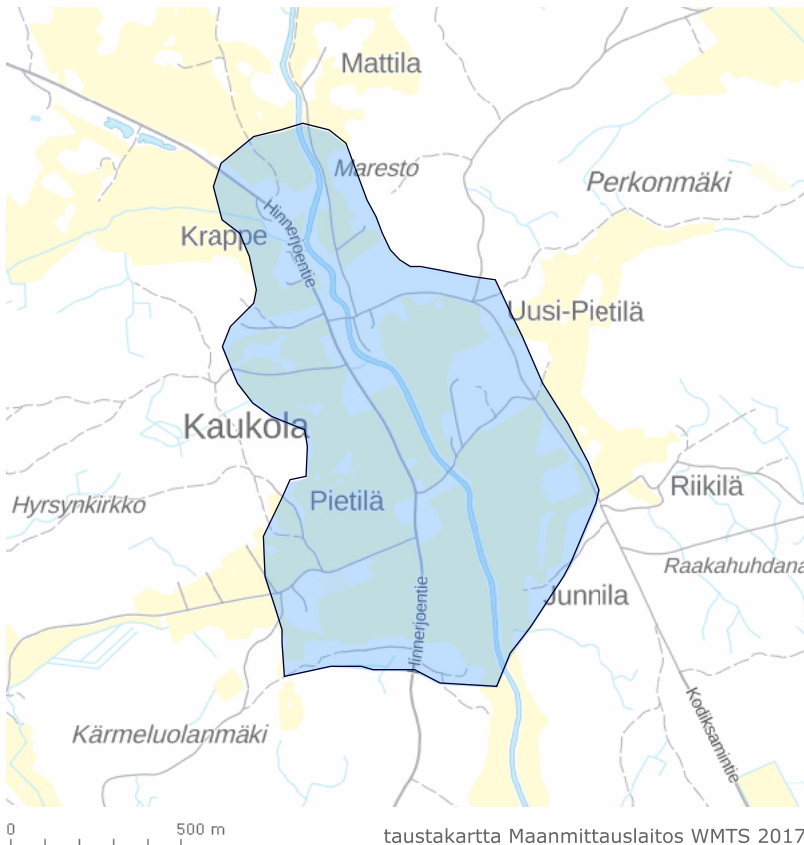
Mattila

Maresto

Perkonmäki

Krappe

Hinnerjoentie

Uusi-Pietilä

Kaukola

Hyrsynkirkko

Pietilä

Riikilä

Raakahuhdana

Junnila

Hinnerjoentie

Kärmeluolanmäki

Kodiksamintie

0

500 m

taustakartta Maanmittauslaitos WMTS 2017